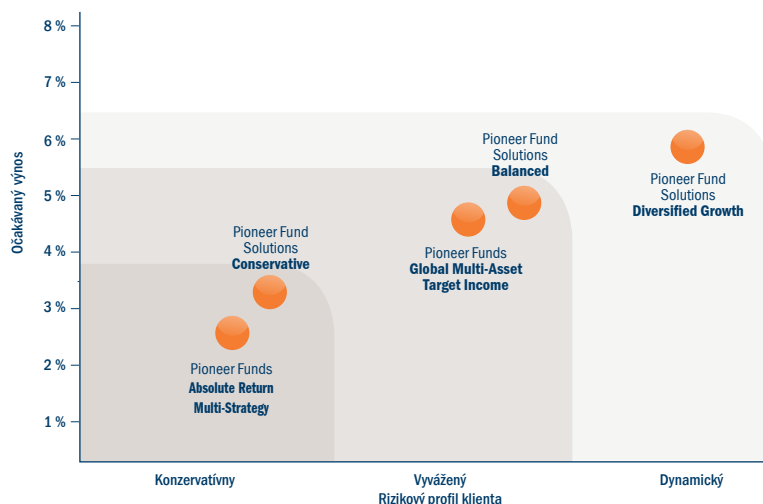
8 %
7 %
6 %
5 %
4 %
3 %
2 %
1 %

Očakávaný výnos

Pioneer Fund Solutions **Balanced**

Pioneer Fund Solutions **Diversified Growth**

Pioneer Fund Solutions **Conservative**

Pioneer Funds **Global Multi-Asset Target Income**

Pioneer Funds **Absolute Return Multi-Strategy**

Konzervatívny

Vyvážený

Dynamický

Rizikový profil klienta